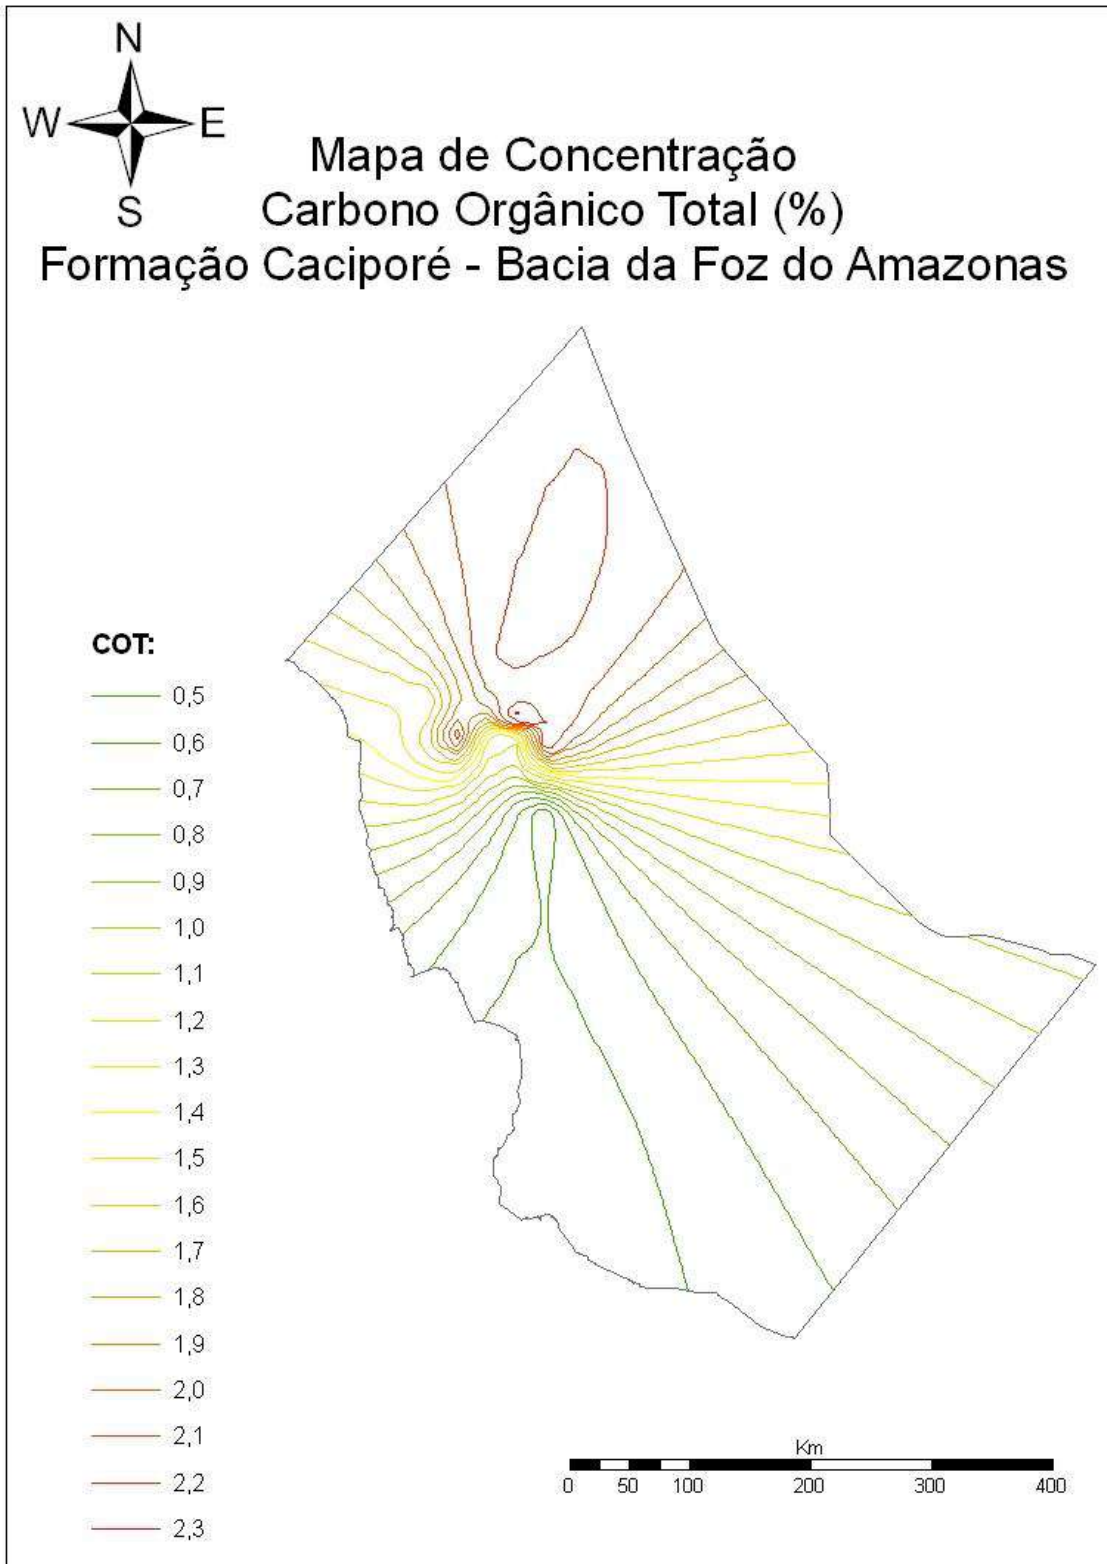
N
W
E
S

Mapa de Concentração
Carbono Orgânico Total (%)
Formação Caciporé - Bacia da Foz do Amazonas

COT:
0,5
0,6
0,7
0,8
0,9
1,0
1,1
1,2
1,3
1,4
1,5
1,6
1,7
1,8
1,9
2,0
2,1
2,2
2,3

Km
0 50 100 200 300 400